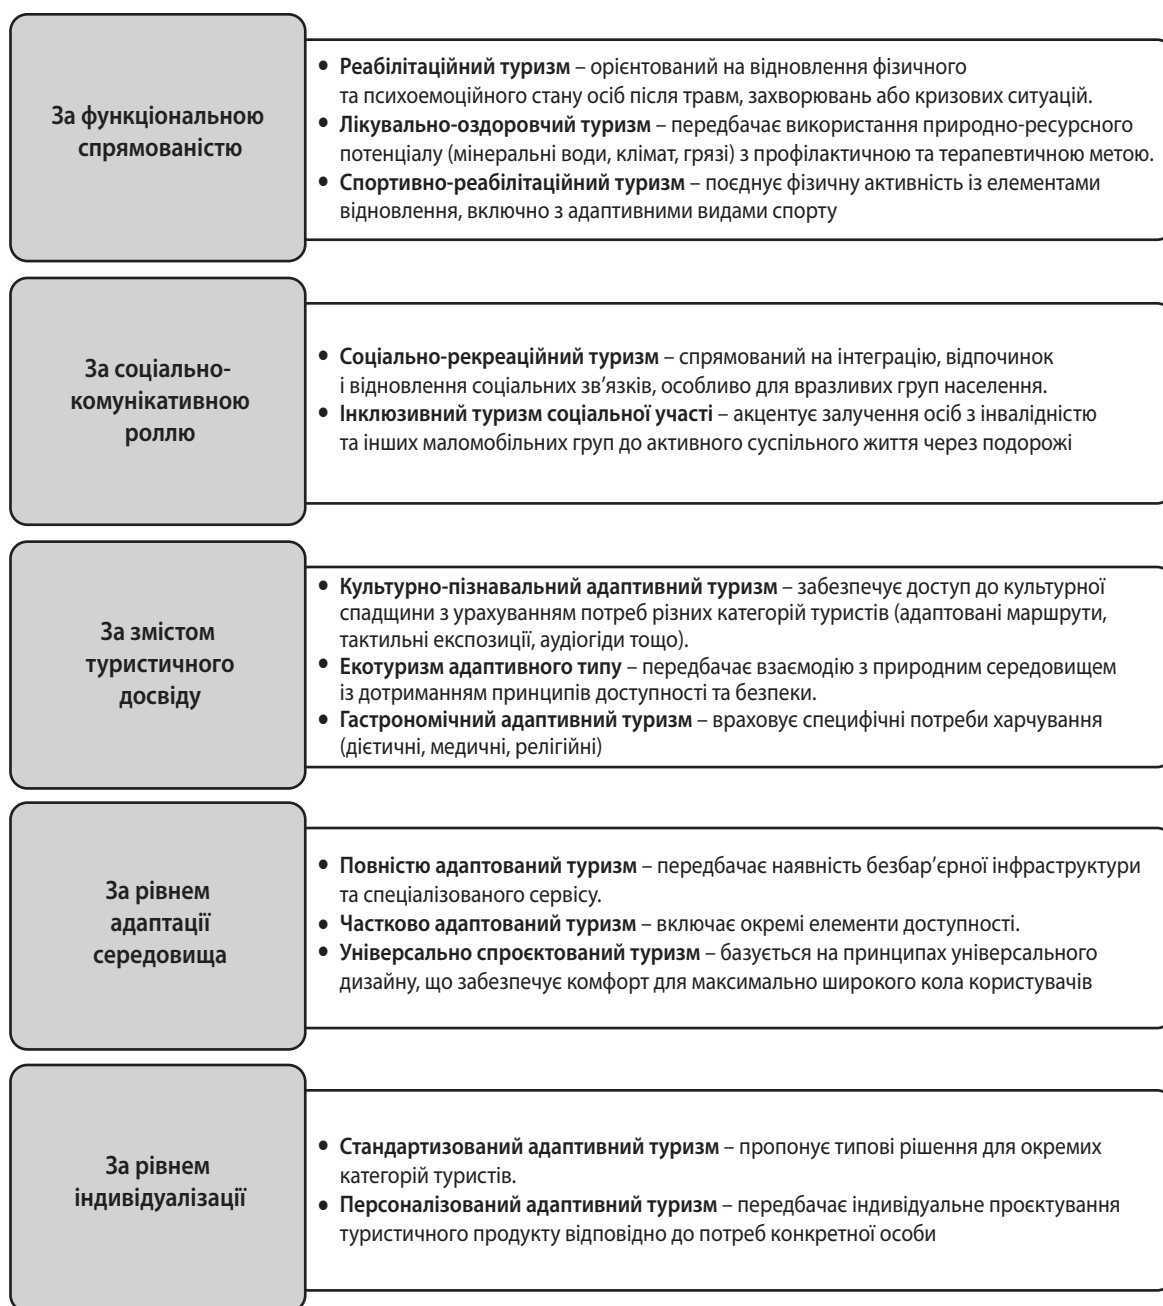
За функціональною спрямованістю

• **Реабілітаційний туризм** – орієнтований на відновлення фізичного та психоемоційного стану осіб після травм, захворювань або кризових ситуацій.
• **Лікувально-оздоровчий туризм** – передбачає використання природно-ресурсного потенціалу (мінеральні води, клімат, грязі) з профілактичною та терапевтичною метою.
• **Спортивно-реабілітаційний туризм** – поєднує фізичну активність із елементами відновлення, включно з адаптивними видами спорту

За соціально-комунікативною роллю

• **Соціально-рекреаційний туризм** – спрямований на інтеграцію, відпочинок і відновлення соціальних зв'язків, особливо для вразливих груп населення.
• **Інклюзивний туризм соціальної участі** – акцентує залучення осіб з інвалідністю та інших маломобільних груп до активного суспільного життя через подорожі

За змістом туристичного досвіду

• **Культурно-пізнавальний адаптивний туризм** – забезпечує доступ до культурної спадщини з урахуванням потреб різних категорій туристів (адаптовані маршрути, тактильні експозиції, аудіогіди тощо).
• **Екотуризм адаптивного типу** – передбачає взаємодію з природним середовищем із дотриманням принципів доступності та безпеки.
• **Гастрономічний адаптивний туризм** – враховує специфічні потреби харчування (дієтичні, медичні, релігійні)

За рівнем адаптації середовища

• **Повністю адаптований туризм** – передбачає наявність безбар'єрної інфраструктури та спеціалізованого сервісу.
• **Частково адаптований туризм** – включає окремі елементи доступності.
• **Універсально спроєктований туризм** – базується на принципах універсального дизайну, що забезпечує комфорт для максимально широкого кола користувачів

За рівнем індивідуалізації

• **Стандартизований адаптивний туризм** – пропонує типові рішення для окремих категорій туристів.
• **Персоналізований адаптивний туризм** – передбачає індивідуальне проєктування туристичного продукту відповідно до потреб конкретної особи